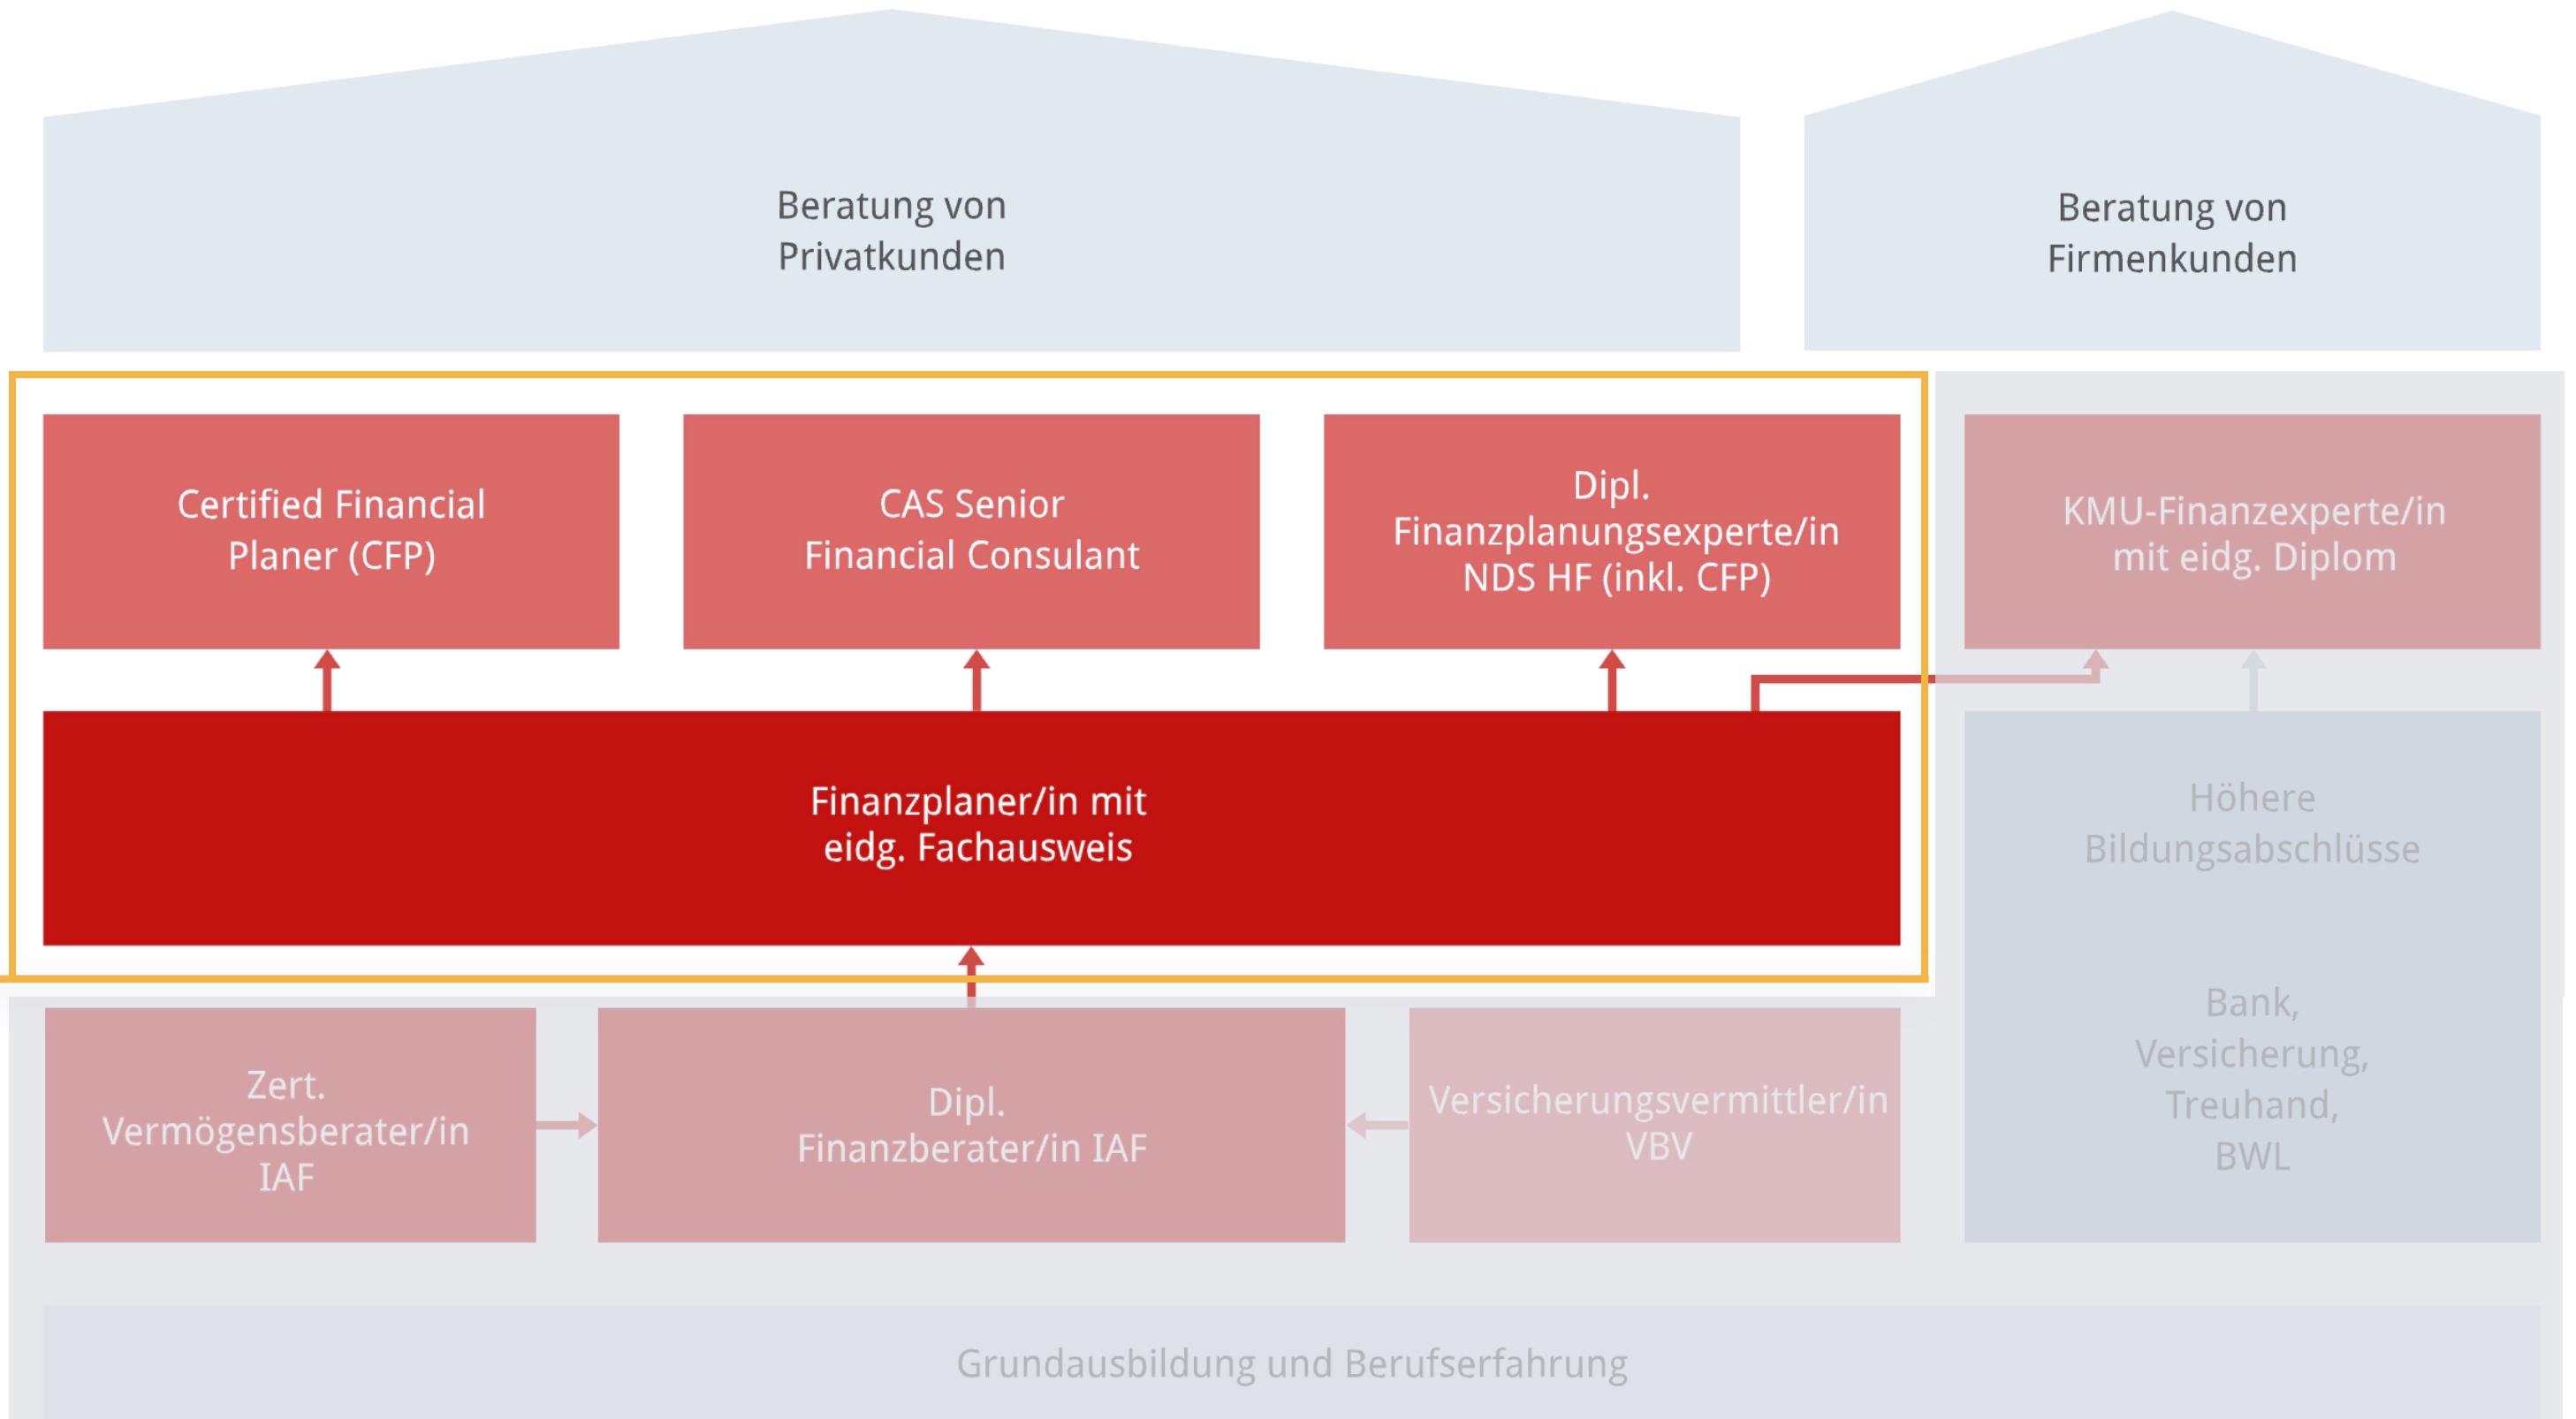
Beratung von Privatkunden

Beratung von Firmenkunden

Certified Financial Planer (CFP)

CAS Senior Financial Consulant

Dipl. Finanzplanungsexperte/in NDS HF (inkl. CFP)

KMU-Finanzexperte/in mit eidg. Diplom

Finanzplaner/in mit eidg. Fachausweis

Höhere Bildungsabschlüsse

Bank, Versicherung, Treuhand, BWL

Zert. Vermögensberater/in IAF

Dipl. Finanzberater/in IAF

Versicherungsvermittler/in VBV

Grundausbildung und Berufserfahrung